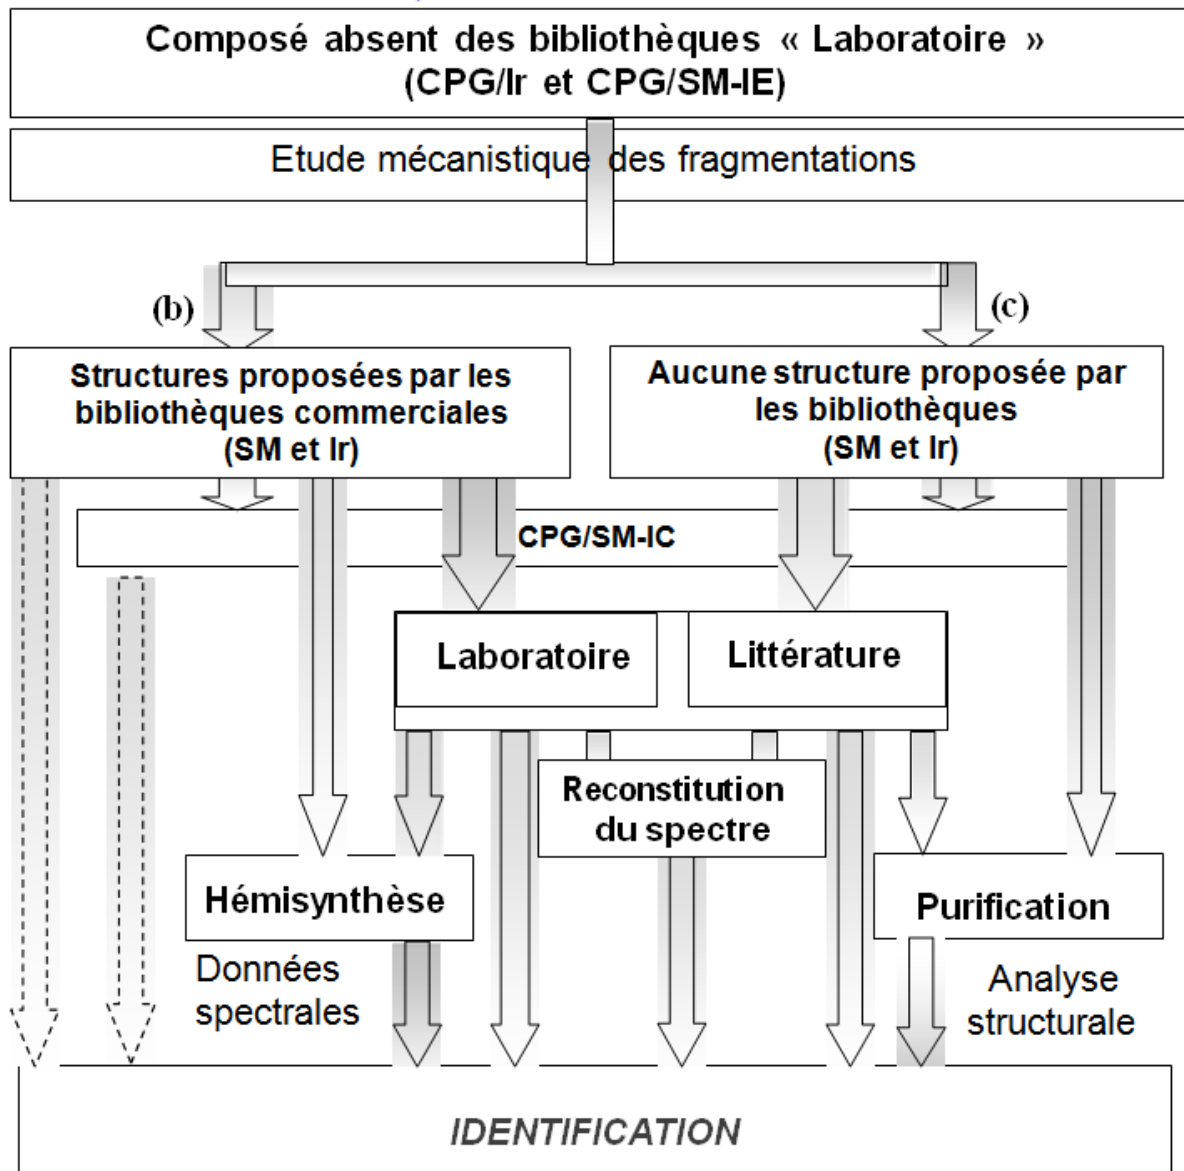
Composé absent des bibliothèques « Laboratoire » (CPG/Ir et CPG/SM-IE)

Etude mécanistique des fragmentations

(b)

(c)

Structures proposées par les bibliothèques commerciales (SM et Ir)

Aucune structure proposée par les bibliothèques (SM et Ir)

CPG/SM-IC

Laboratoire

Littérature

Reconstitution du spectre

Hémisynthèse

Purification

Données spectrales

Analyse structurale

IDENTIFICATION